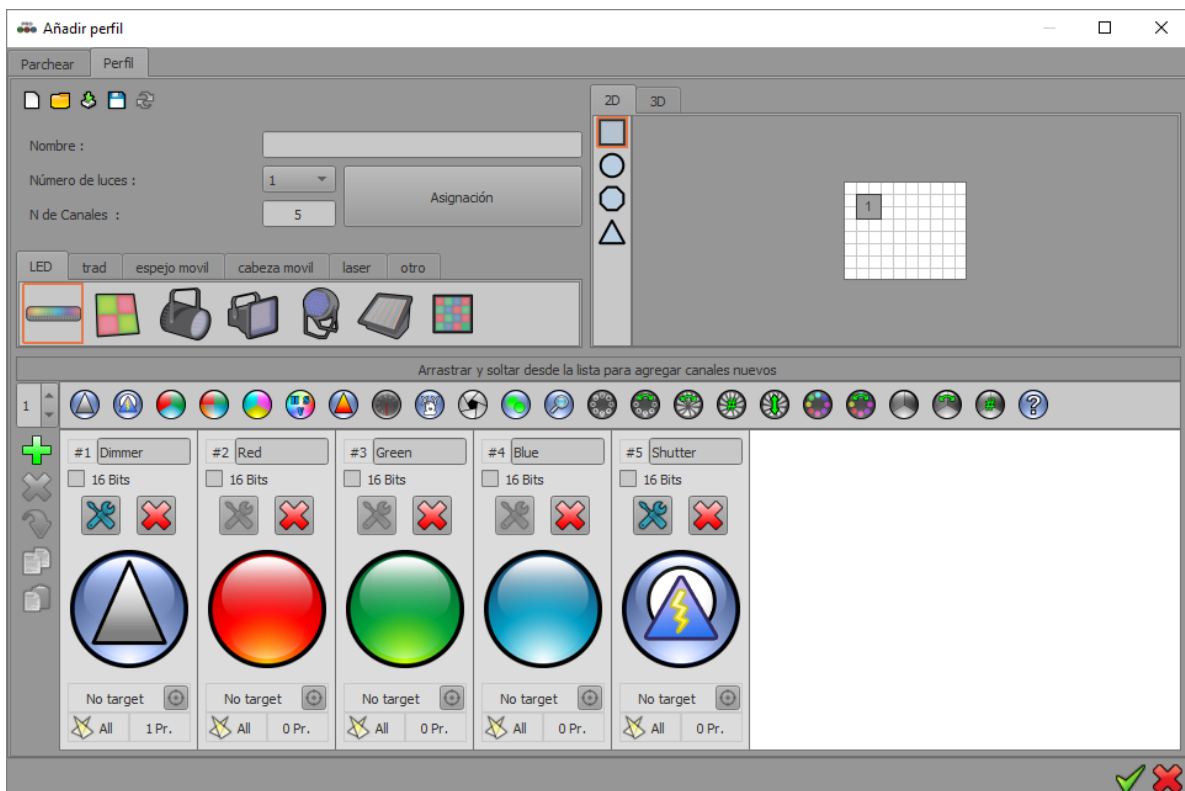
Añadir perfil

Parchear
Perfil

Nombre :
Número de luces :
1
N de Canales :
5
Asignación

LED
trad
espejo movil
cabeza movil
laser
otro

2D
3D

1

Arrastrar y soltar desde la lista para agregar canales nuevos

1

#1 Dimmer
16 Bits
No target
All
1 Pr.

#2 Red
16 Bits
No target
All
0 Pr.

#3 Green
16 Bits
No target
All
0 Pr.

#4 Blue
16 Bits
No target
All
0 Pr.

#5 Shutter
16 Bits
No target
All
0 Pr.